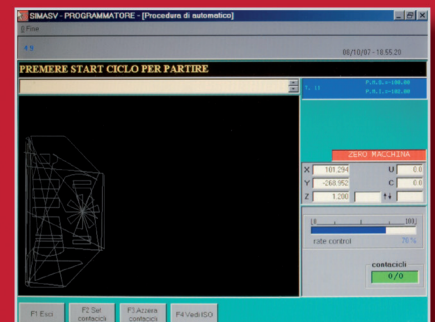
SIMASV - PROGRAMMATORE - [Procedure di automatico]

Fine

06/10/07 - 18.55.29

PREMERE START CICLO PER PARTIRE

T: 11

P.R.L.=100.00
P.R.L.=100.00

ZERO MACCHINA

X 101.294
U 0.0
Y -268.952
C 0.0
Z 1.200

0 100

rate control 76%

contacicli
0/0

F1 Esci
F2 Set contacicli
F3 Azzera contacicli
F4 VediISO